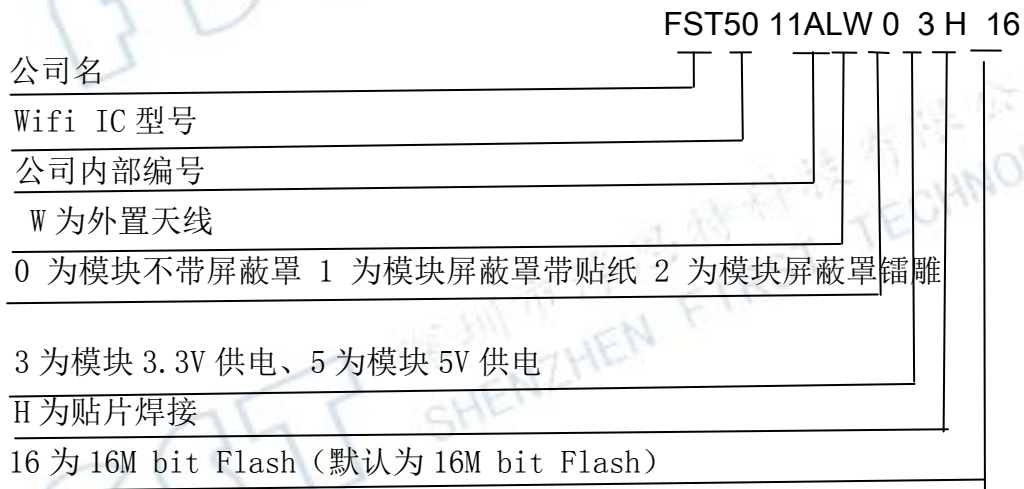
FST50 11ALW 0 3 H 16

公司名

Wifi IC 型号

公司内部编号

W 为外置天线

0 为模块不带屏蔽罩 1 为模块屏蔽罩带贴纸 2 为模块屏蔽罩镭雕

3 为模块 3.3V 供电、5 为模块 5V 供电

H 为贴片焊接

16 为 16M bit Flash（默认为 16M bit Flash）